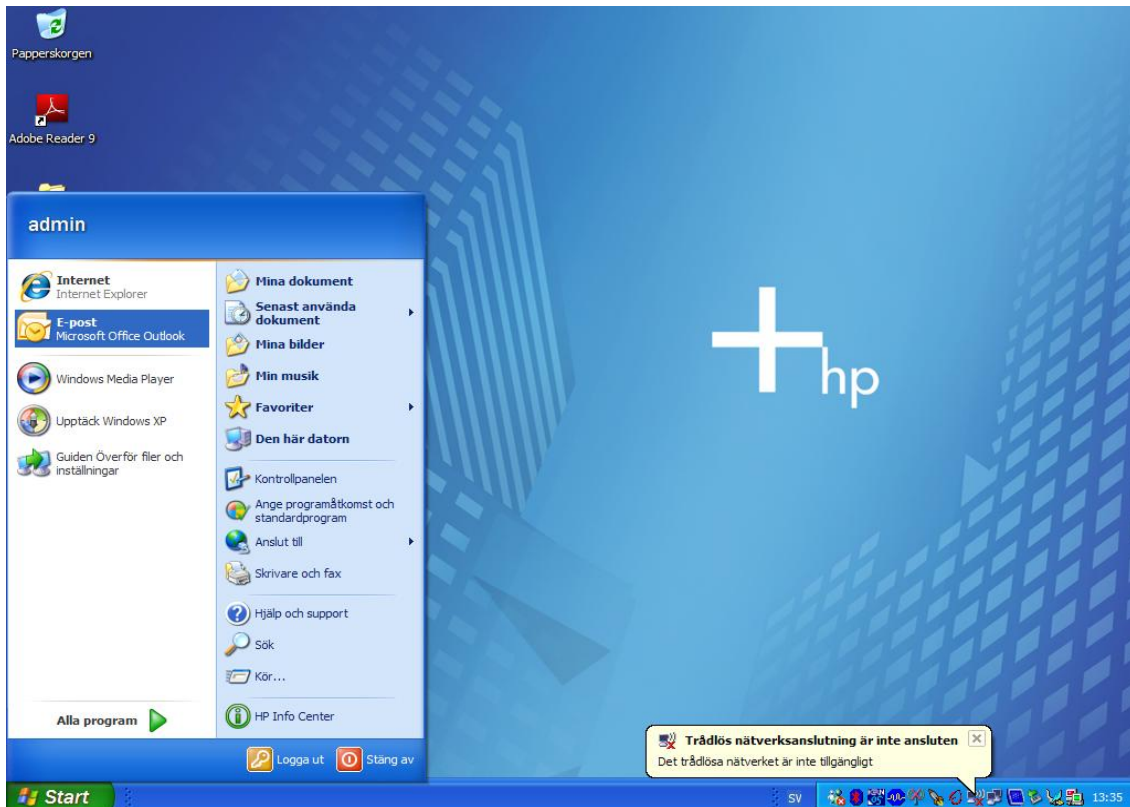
Papperskorgen

Adobe Reader 9

admin

Internet
Internet Explorer

E-post
Microsoft Office Outlook

Windows Media Player

Upptäck Windows XP

Guiden Överför filer och inställningar

Alla program

Mina dokument

Senast använda dokument

Mina bilder

Min musik

Favoriter

Den här datorn

Kontrollpanelen

Ange programåtkomst och standardprogram

Anslut till

Skrivare och fax

Hjälp och support

Sök

Kör...

HP Info Center

Logga ut

Stäng av

hp

Trådlös nätverksanslutning är inte ansluten

Det trådlösa nätverket är inte tillgängligt

Start

SV

13:35